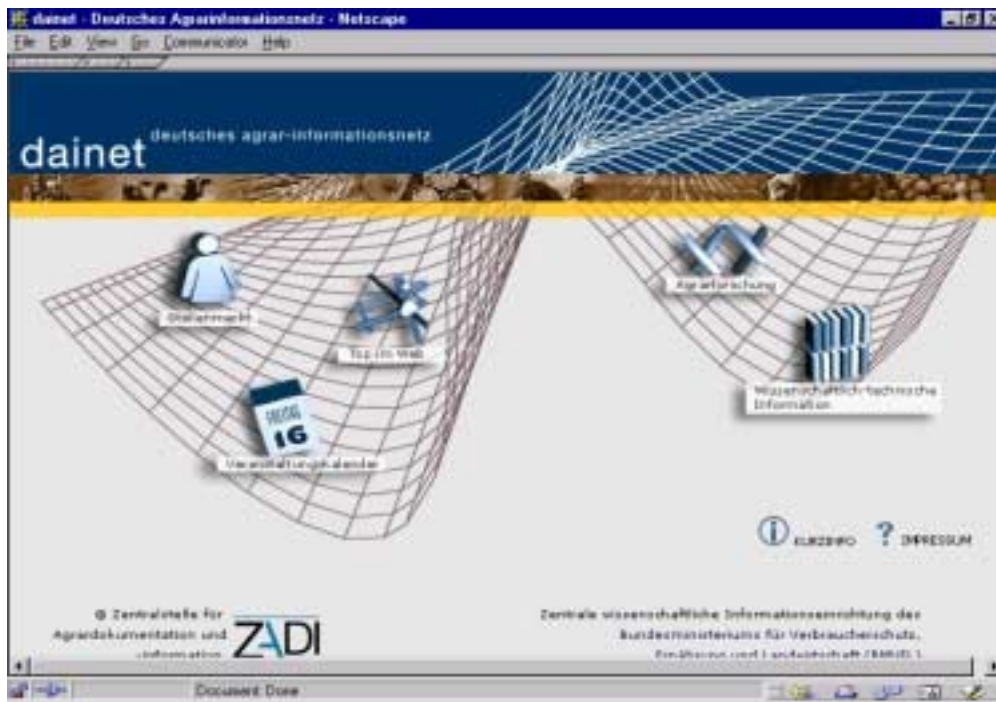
dainet - Deutsches Agrarinformationsnetz - Netscape

File Edit View Go Communicator Help

dainet deutsches agrar-informationsnetz

Stellenmarkt

Top im Web

Veranstaltungskalender

16

Agrarforschung

Wissenschaftlich-technische Information

KURZINFO

IMPRESSUM

© Zentralstelle für Agrardokumentation und -information

ZADI

Zentrale wissenschaftliche Informationseinrichtung des Bundesministeriums für Verbraucherschutz, Ernährung und Landwirtschaft (BMVEL)

Document: Done